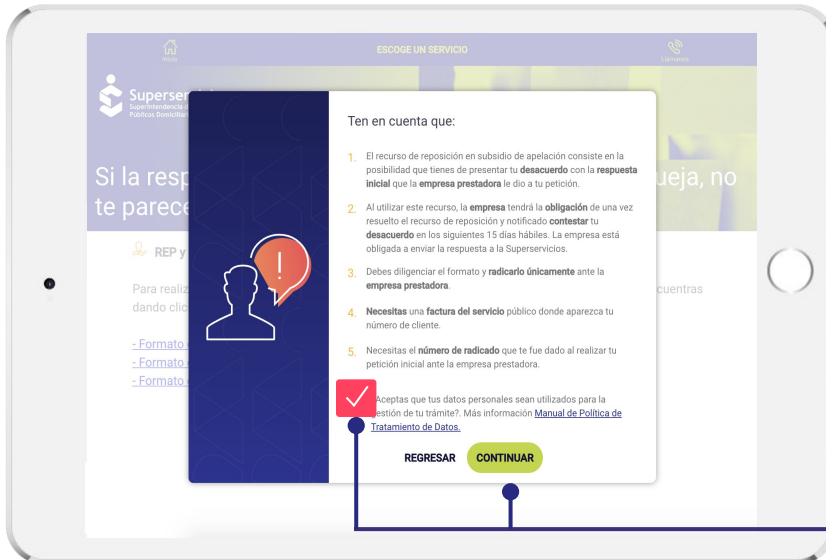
Inicio

ESCOGE UN SERVICIO

Llámanos

Superser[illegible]
Superintendencia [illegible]
Públicos Domicilia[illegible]

Si la resp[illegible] queja, no te parece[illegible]

REP y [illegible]

Para realiz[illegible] cuentras dando clic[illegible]

- Formato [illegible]
- Formato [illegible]
- Formato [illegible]

Ten en cuenta que:

1. El recurso de reposición en subsidio de apelación consiste en la posibilidad que tienes de presentar tu **desacuerdo** con la **respuesta inicial** que la **empresa prestadora** le dio a tu petición.

2. Al utilizar este recurso, la **empresa** tendrá la **obligación** de una vez resuelto el recurso de reposición y notificado **contestar** tu **desacuerdo** en los siguientes 15 días hábiles. La empresa está obligada a enviar la respuesta a la Superservicios.

3. Debes diligenciar el formato y **radicarlo únicamente** ante la **empresa prestadora**.

4. **Necesitas** una **factura del servicio** público donde aparezca tu número de cliente.

5. Necesitas el **número de radicado** que te fue dado al realizar tu petición inicial ante la empresa prestadora.

¿Aceptas que tus datos personales sean utilizados para la gestión de tu trámite?. Más información Manual de Política de Tratamiento de Datos.

REGRESAR CONTINUAR